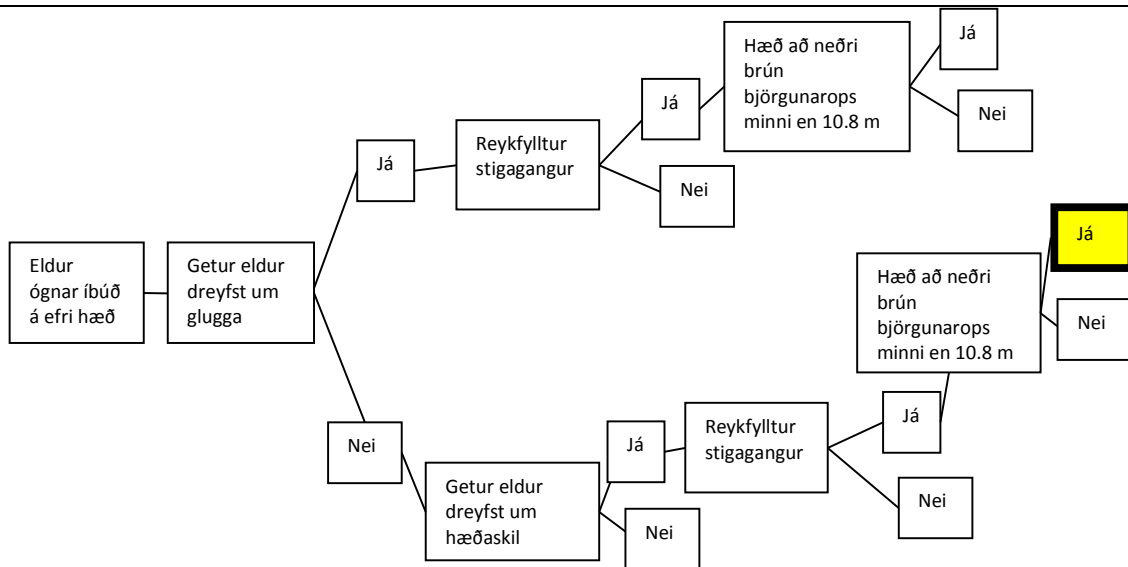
Eldur ógnar íbúð á efri hæð

Getur eldur dreyfst um glugga

Já

Reykfylltur stigagangur

Já

Hæð að neðri brún björgunarops minni en 10.8 m

Já

Nei

Nei

Nei

Getur eldur dreyfst um hæðaskil

Já

Reykfylltur stigagangur

Já

Hæð að neðri brún björgunarops minni en 10.8 m

Já

Nei

Nei

Nei